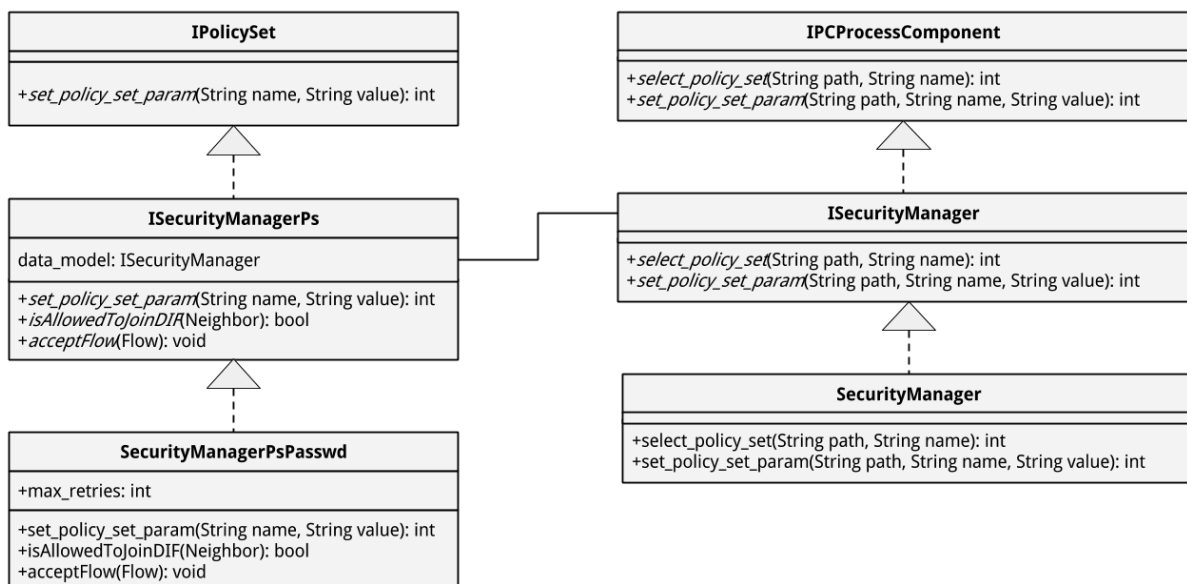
IPolicySet

+set_policy_set_param(String name, String value): int

ISecurityManagerPs

data_model: ISecurityManager

+set_policy_set_param(String name, String value): int
+isAllowedToJoinDIF(Neighbor): bool
+acceptFlow(Flow): void

SecurityManagerPsPasswd

+max_retries: int

+set_policy_set_param(String name, String value): int
+isAllowedToJoinDIF(Neighbor): bool
+acceptFlow(Flow): void

IPCProcessComponent

+select_policy_set(String path, String name): int
+set_policy_set_param(String path, String name, String value): int

ISecurityManager

+select_policy_set(String path, String name): int
+set_policy_set_param(String path, String name, String value): int

SecurityManager

+select_policy_set(String path, String name): int
+set_policy_set_param(String path, String name, String value): int